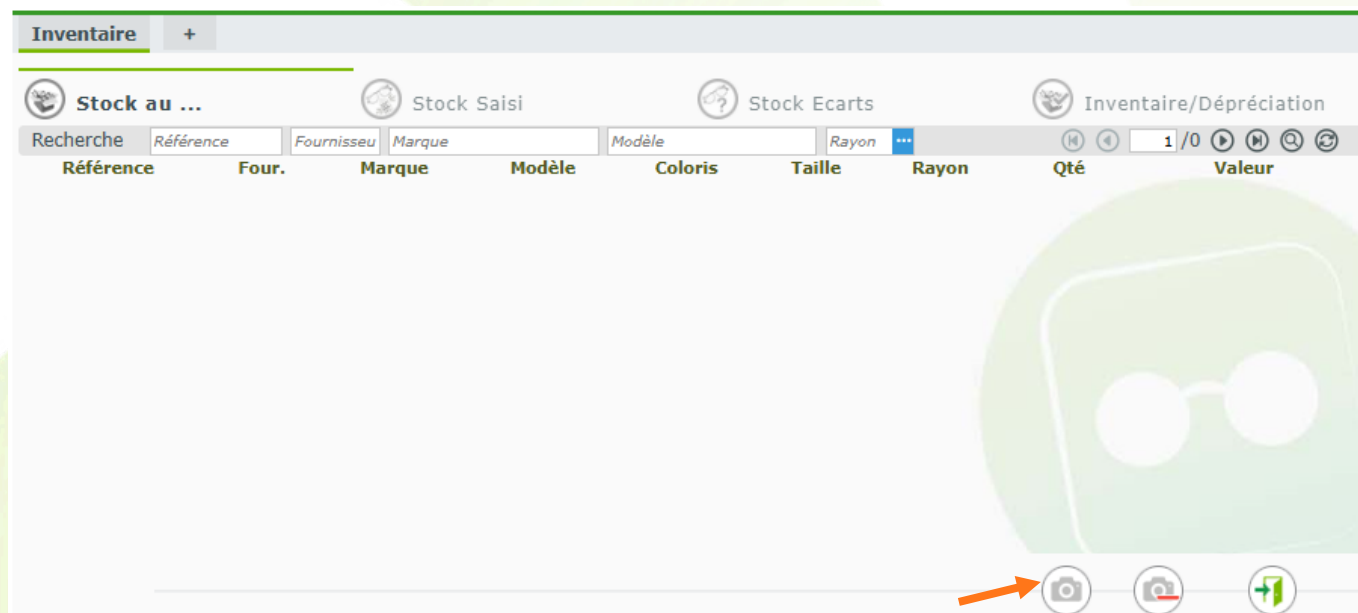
Inventaire +

Stock au ... Stock Saisi Stock Ecarts Inventaire/Dépréciation

Recherche Référence Fournisseu Marque Modèle Rayon ··· 1 /0

| Référence | Four. | Marque | Modèle | Coloris | Taille | Rayon | Qté | Valeur |
|---|---|---|---|---|---|---|---|---|